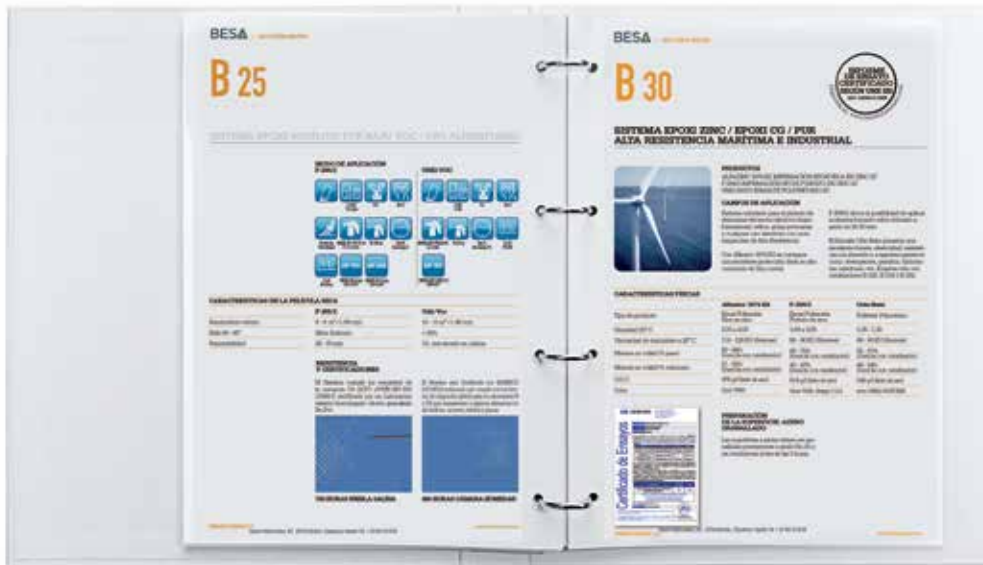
BESA

B 25

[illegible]

MODO DE APLICACIÓN

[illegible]

CARACTERÍSTICAS DE LA PELÍCULA SECA

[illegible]

RESISTENCIA Y CERTIFICACIONES

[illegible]

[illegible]

BESA

B 30

SISTEMA EPOXI ZINC / EPOXI CG / PUR
ALTA RESISTENCIA MARÍTIMA E INDUSTRIAL

PRODUCTOS

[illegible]

CAMPOS DE APLICACIÓN

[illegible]

CARACTERÍSTICAS FÍSICAS

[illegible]

Certificado de Ensayos

PREPARACIÓN DE LA SUPERFICIE DE ACERO GRANALLADO

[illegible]